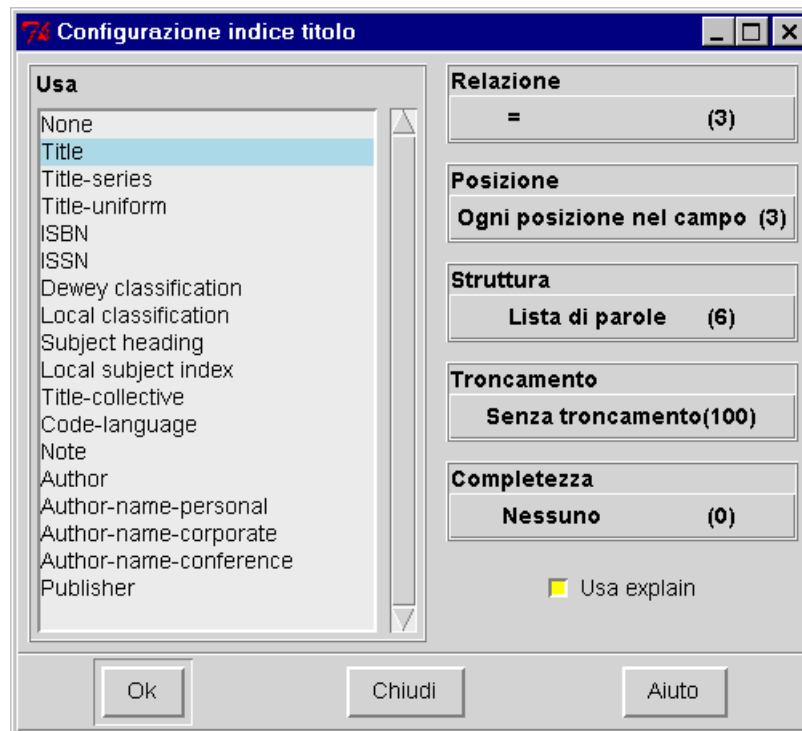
Configurazione indice titolo

Usa

None
Title
Title-series
Title-uniform
ISBN
ISSN
Dewey classification
Local classification
Subject heading
Local subject index
Title-collective
Code-language
Note
Author
Author-name-personal
Author-name-corporate
Author-name-conference
Publisher

Relazione
= (3)

Posizione
Ogni posizione nel campo (3)

Struttura
Lista di parole (6)

Troncamento
Senza troncamento(100)

Completezza
Nessuno (0)

Usa explain

Ok
Chiudi
Aiuto